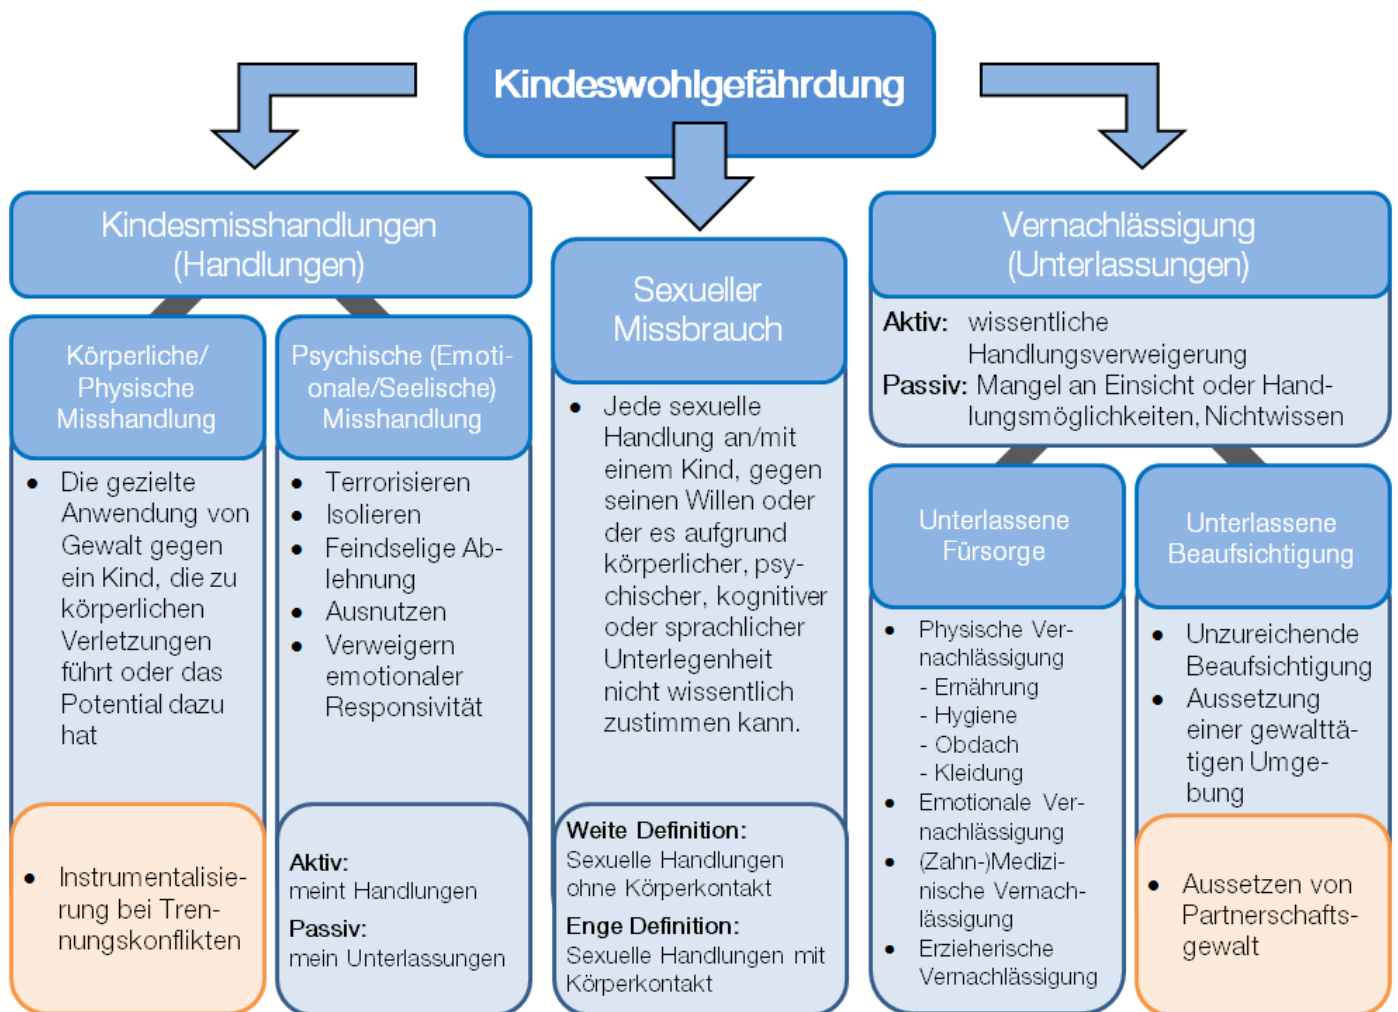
Kindeswohlgefährdung

Kindesmisshandlungen (Handlungen)

Körperliche/ Physische Misshandlung

- Die gezielte Anwendung von Gewalt gegen ein Kind, die zu körperlichen Verletzungen führt oder das Potential dazu hat

- Instrumentalisierung bei Trennungskonflikten

Psychische (Emotionale/Seelische) Misshandlung

- Terrorisieren
- Isolieren
- Feindselige Ablehnung
- Ausnutzen
- Verweigern emotionaler Responsivität

Aktiv: meint Handlungen
Passiv: mein Unterlassungen

Sexueller Missbrauch

- Jede sexuelle Handlung an/mit einem Kind, gegen seinen Willen oder der es aufgrund körperlicher, psychischer, kognitiver oder sprachlicher Unterlegenheit nicht wissentlich zustimmen kann.

Weite Definition: Sexuelle Handlungen ohne Körperkontakt
Enge Definition: Sexuelle Handlungen mit Körperkontakt

Vernachlässigung (Unterlassungen)

Aktiv: wissentliche Handlungsverweigerung
Passiv: Mangel an Einsicht oder Handlungsmöglichkeiten, Nichtwissen

Unterlassene Fürsorge

- Physische Vernachlässigung
  - Ernährung
  - Hygiene
  - Obdach
  - Kleidung
- Emotionale Vernachlässigung
- (Zahn-)Medizinische Vernachlässigung
- Erzieherische Vernachlässigung

Unterlassene Beaufsichtigung

- Unzureichende Beaufsichtigung
- Aussetzung einer gewalttätigen Umgebung

- Aussetzen von Partnerschaftsgewalt